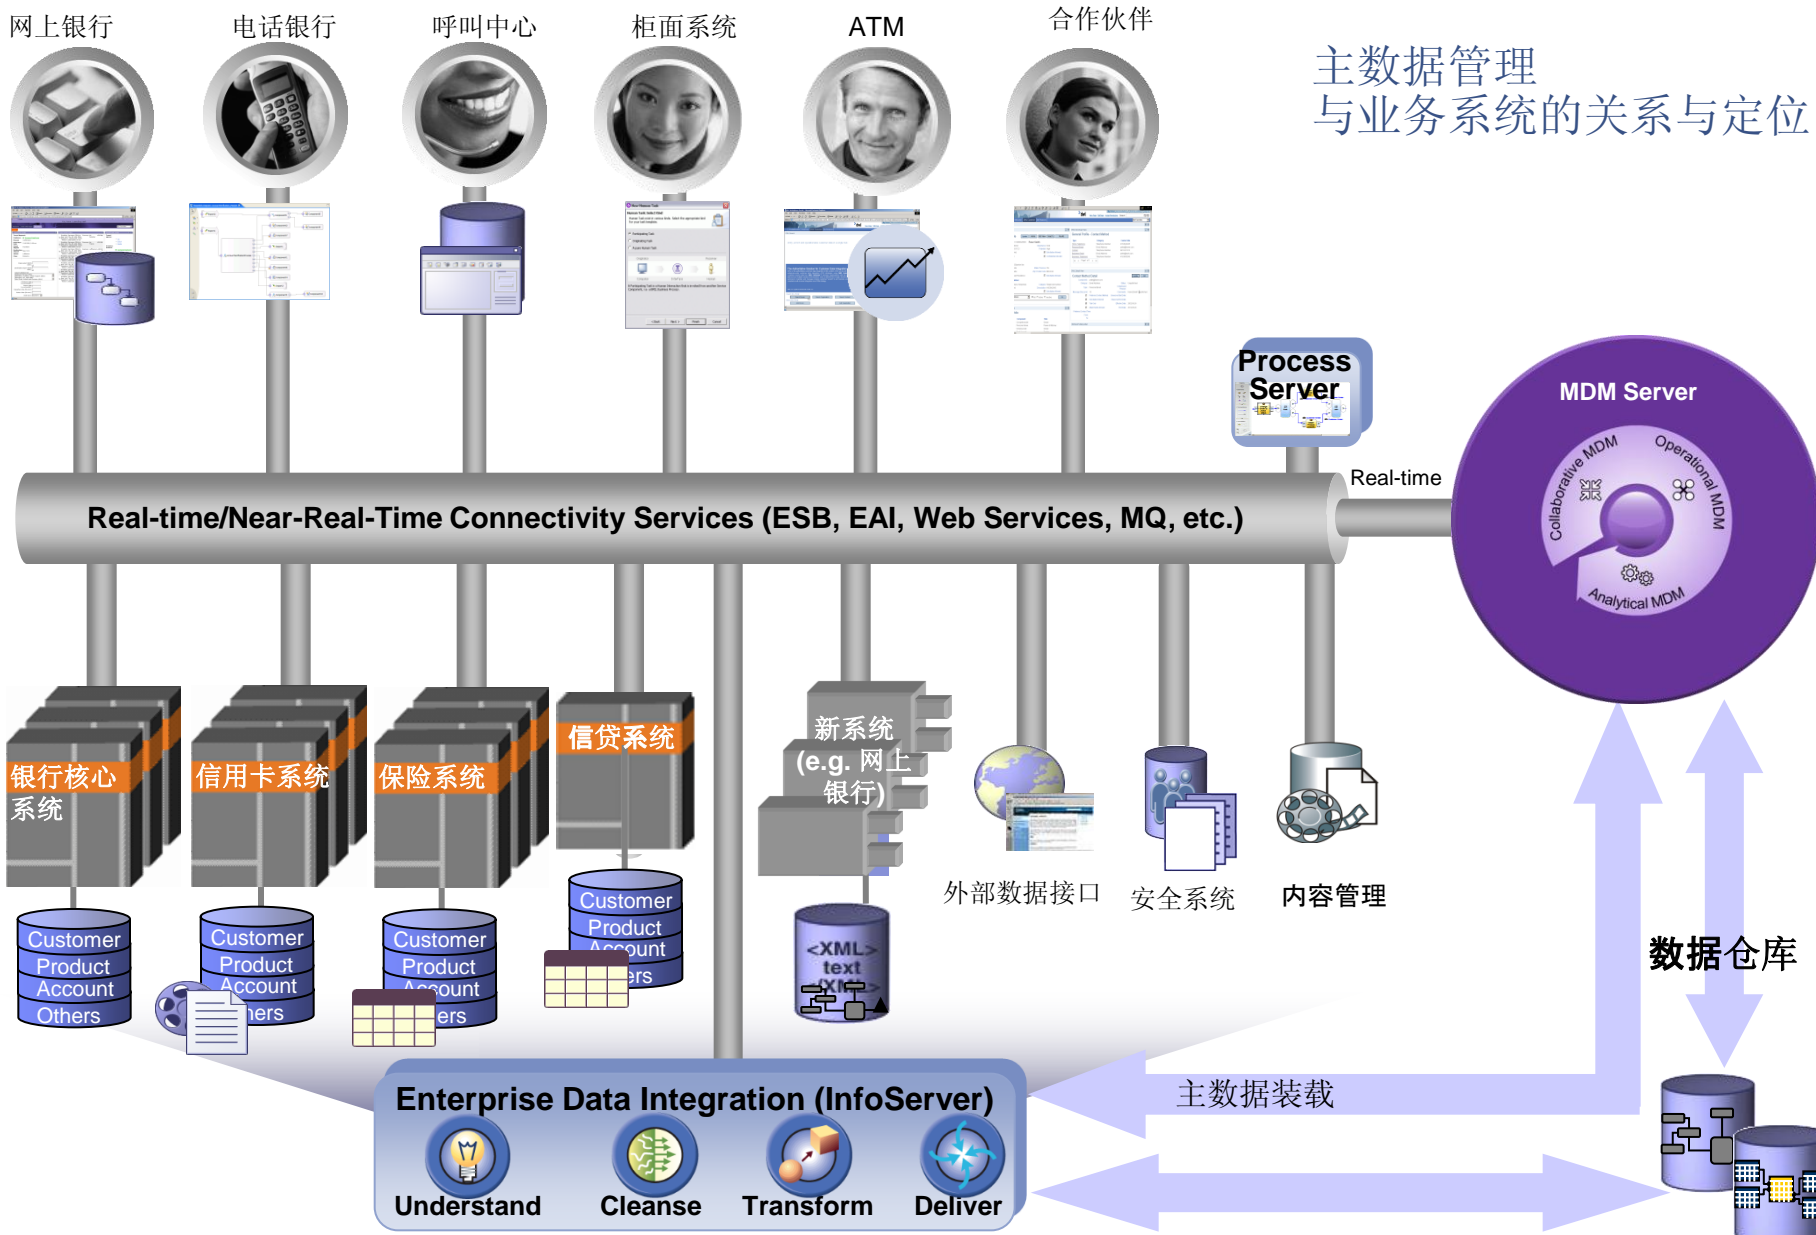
网上银行 电话银行 呼叫中心 柜面系统 ATM 合作伙伴

主数据管理
与业务系统的关系与定位

Process Server

MDM Server

Real-time

Collaborative MDM Operational MDM Analytical MDM

Real-time/Near-Real-Time Connectivity Services (ESB, EAI, Web Services, MQ, etc.)

银行核心系统
Customer Product Account Others

信用卡系统
Customer Product Account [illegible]ers

保险系统
Customer Product Account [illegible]ers

信贷系统
Customer Product Account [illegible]ers

新系统 (e.g. 网上银行)
<XML> text <XML>

外部数据接口 安全系统 内容管理

数据仓库

主数据装载

Enterprise Data Integration (InfoServer)
Understand Cleanse Transform Deliver